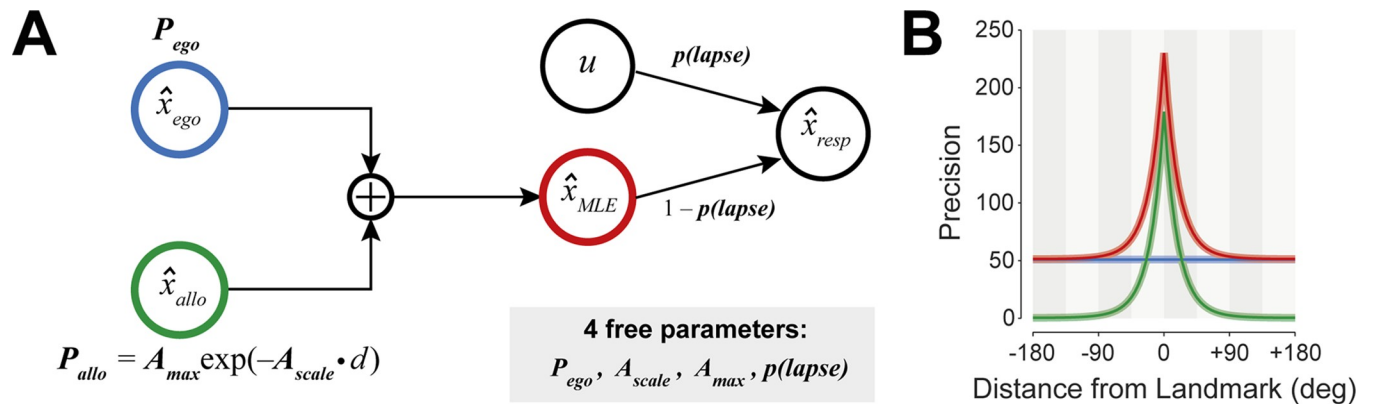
A

$P_{ego}$

$\hat{x}_{ego}$

$u$

p(lapse)

$\hat{x}_{resp}$

$\oplus$

$\hat{x}_{MLE}$

$1 - p(lapse)$

$\hat{x}_{allo}$

$P_{allo} = A_{max}\exp(-A_{scale} \cdot d)$

4 free parameters:
$P_{ego}$, $A_{scale}$, $A_{max}$, p(lapse)

B

250
200
150
100
50
0

Precision

-180 -90 0 +90 +180

Distance from Landmark (deg)